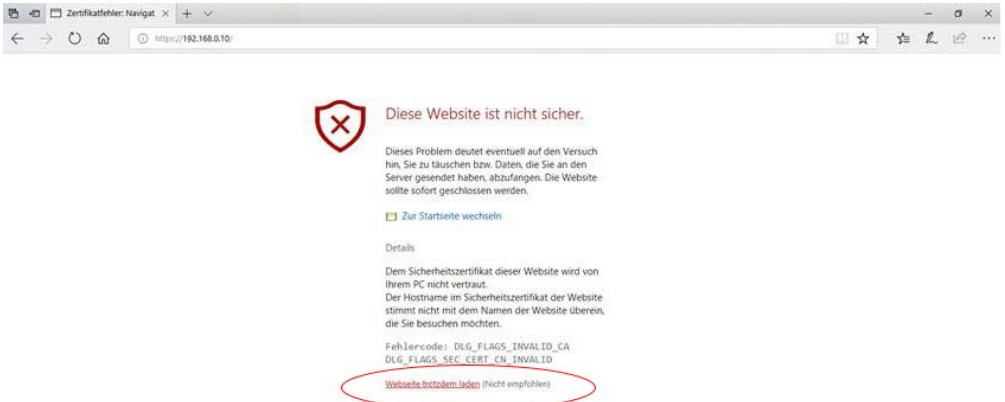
Zertifikatfehler: Navigat ×

https://192.168.0.10/

Diese Website ist nicht sicher.

Dieses Problem deutet eventuell auf den Versuch hin, Sie zu täuschen bzw. Daten, die Sie an den Server gesendet haben, abzufangen. Die Website sollte sofort geschlossen werden.

Zur Startseite wechseln

Details

Dem Sicherheitszertifikat dieser Website wird von Ihrem PC nicht vertraut.
Der Hostname im Sicherheitszertifikat der Website stimmt nicht mit dem Namen der Website überein, die Sie besuchen möchten.

Fehlercode: DLG_FLAGS_INVALID_CA
DLG_FLAGS_SEC_CERT_CN_INVALID

Webseite trotzdem laden (Nicht empfohlen)